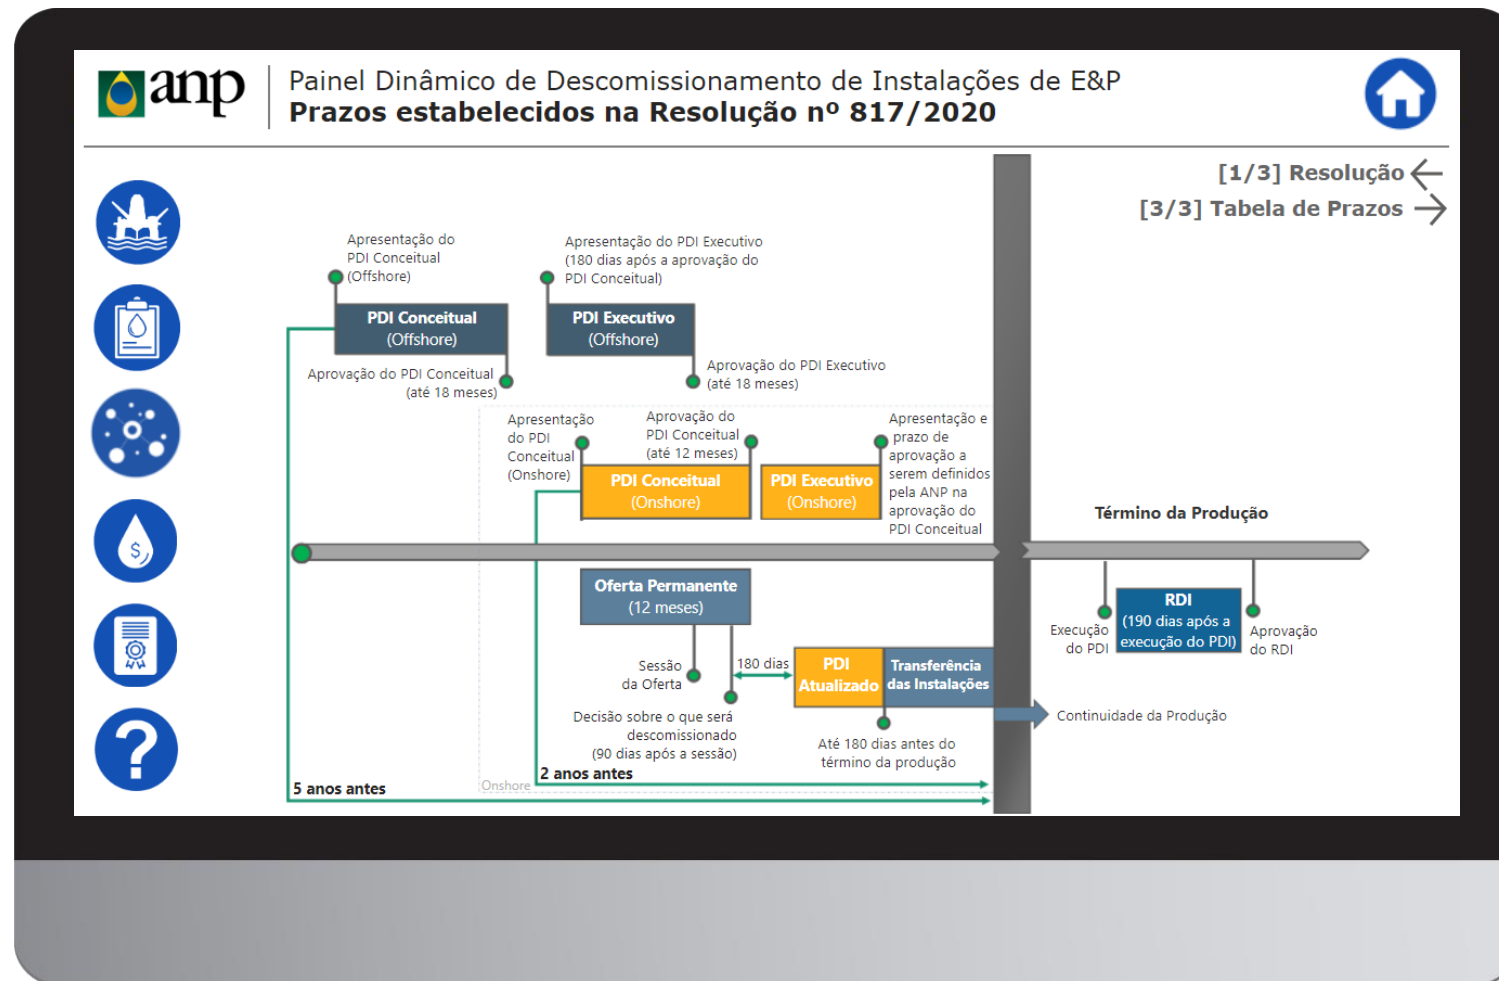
anp

Painel Dinâmico de Descomissionamento de Instalações de E&P
**Prazos estabelecidos na Resolução nº 817/2020**

[1/3] Resolução
[3/3] Tabela de Prazos

Apresentação do PDI Conceitual (Offshore)

PDI Conceitual (Offshore)

Aprovação do PDI Conceitual (até 18 meses)

Apresentação do PDI Executivo (180 dias após a aprovação do PDI Conceitual)

PDI Executivo (Offshore)

Aprovação do PDI Executivo (até 18 meses)

Apresentação do PDI Conceitual (Onshore)

Aprovação do PDI Conceitual (até 12 meses)

PDI Conceitual (Onshore)

PDI Executivo (Onshore)

Apresentação e prazo de aprovação a serem definidos pela ANP na aprovação do PDI Conceitual

Término da Produção

Oferta Permanente (12 meses)

Sessão da Oferta

180 dias

Decisão sobre o que será descomissionado (90 dias após a sessão)

PDI Atualizado

Transferência das Instalações

Até 180 dias antes do término da produção

Execução do PDI

RDI (190 dias após a execução do PDI)

Aprovação do RDI

Continuidade da Produção

Onshore

2 anos antes

5 anos antes